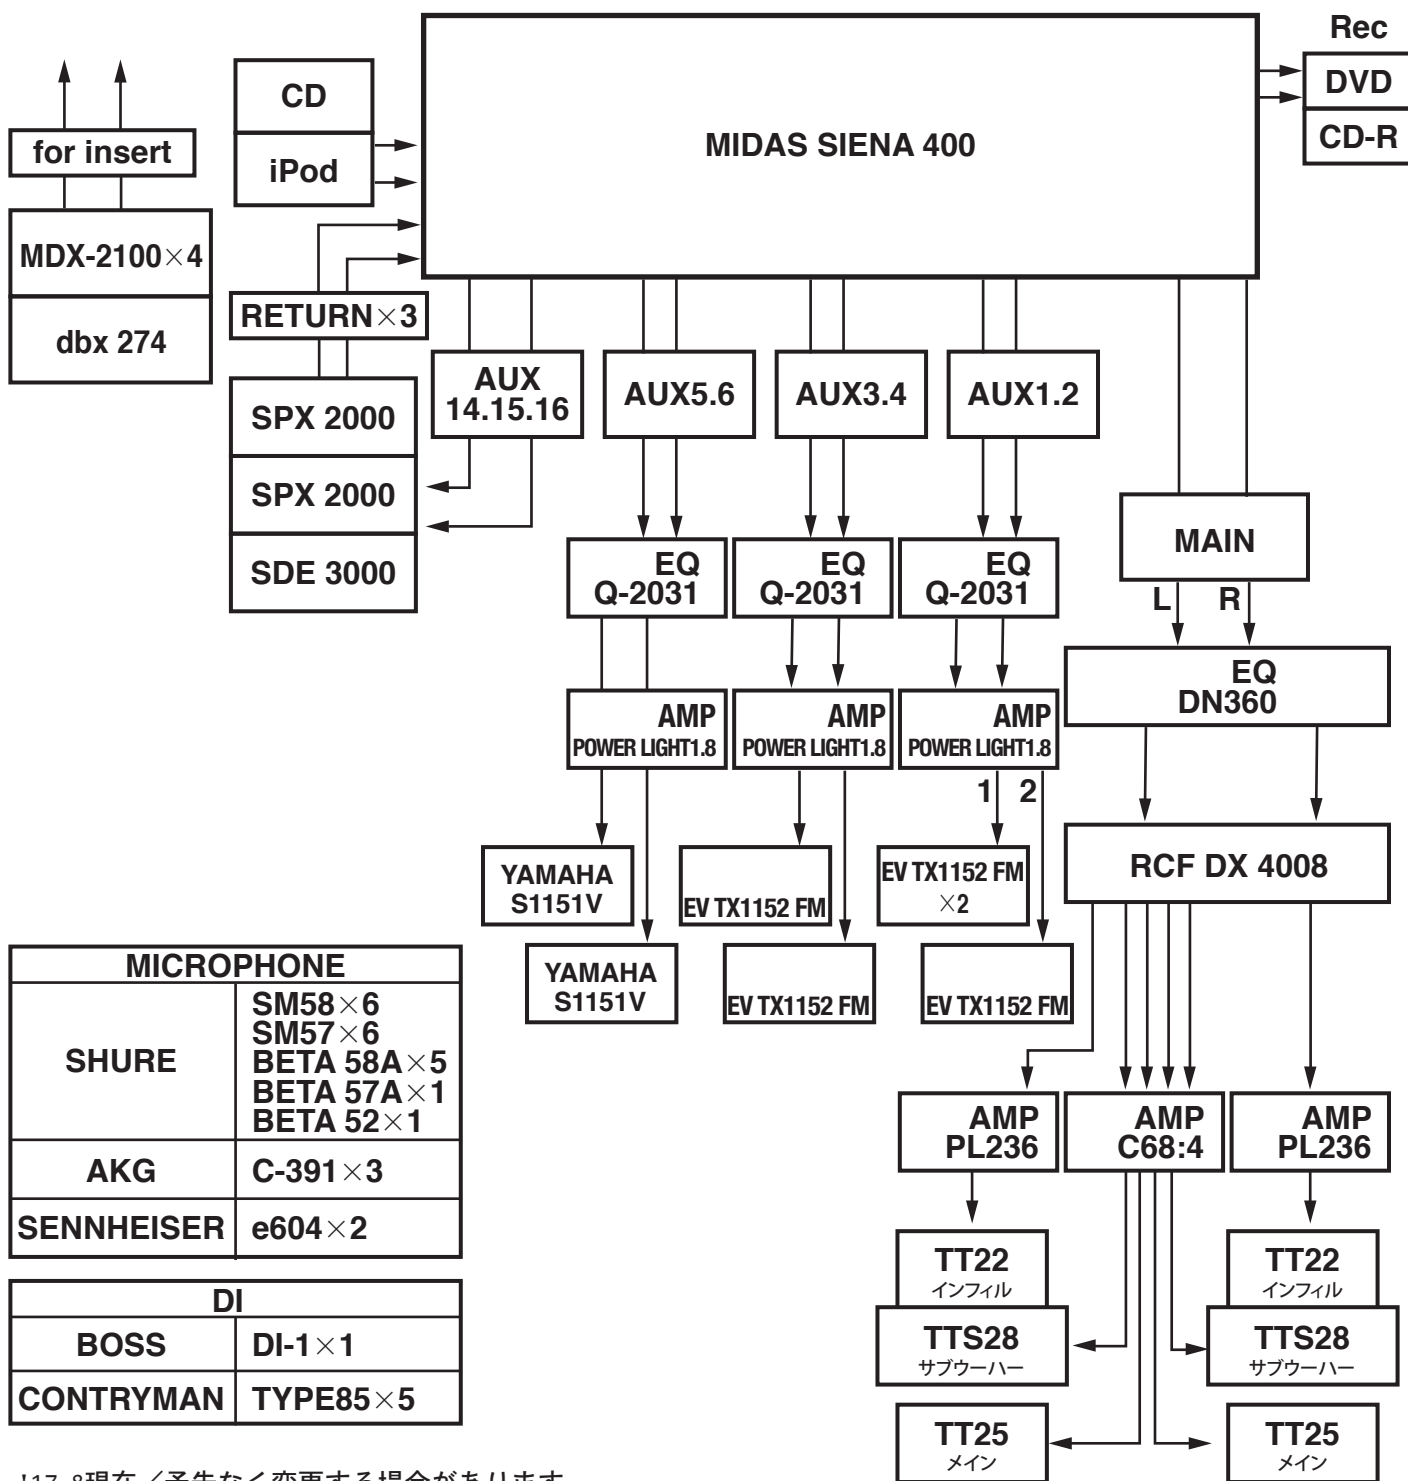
for insert

MDX-2100×4

dbx 274

CD

iPod

RETURN×3

SPX 2000

SPX 2000

SDE 3000

MIDAS SIENA 400

Rec

DVD

CD-R

AUX 14.15.16

AUX5.6

AUX3.4

AUX1.2

MAIN

EQ Q-2031

EQ Q-2031

EQ Q-2031

L

R

EQ DN360

AMP POWER LIGHT1.8

AMP POWER LIGHT1.8

AMP POWER LIGHT1.8

1

2

RCF DX 4008

YAMAHA S1151V

YAMAHA S1151V

EV TX1152 FM

EV TX1152 FM

EV TX1152 FM ×2

EV TX1152 FM

| MICROPHONE | |
|---|---|
| SHURE | SM58×6 SM57×6 BETA 58A×5 BETA 57A×1 BETA 52×1 |
| AKG | C-391×3 |
| SENNHEISER | e604×2 |

| DI | |
|---|---|
| BOSS | DI-1×1 |
| CONTRYMAN | TYPE85×5 |

AMP PL236

AMP C68:4

AMP PL236

TT22 インフィル

TT22 インフィル

TTS28 サブウーハー

TTS28 サブウーハー

TT25 メイン

TT25 メイン

'17. 8現在 /予告なく変更する場合があります